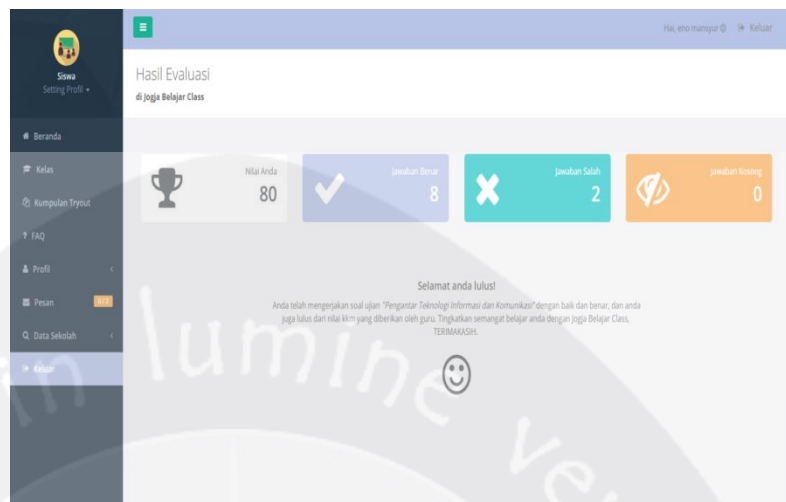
Siswa
Setting Profil ▾

Hai, eno mansyur ⚙ Keluar

Hasil Evaluasi
di Jogja Belajar Class

Beranda
Kelas
Kumpulan Tryout
FAQ
Profil
Pesan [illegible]
Data Sekolah
Keluar

Nilai Anda
80

Jawaban Benar
8

Jawaban Salah
2

Jawaban Kosong
0

Selamat anda lulus!

Anda telah mengerjakan soal ujian "Pengantar Teknologi Informasi dan Komunikasi" dengan baik dan benar, dan anda juga lulus dari nilai kkm yang diberikan oleh guru. Tingkatkan semangat belajar anda dengan Jogja Belajar Class, TERIMAKASIH.

lumine